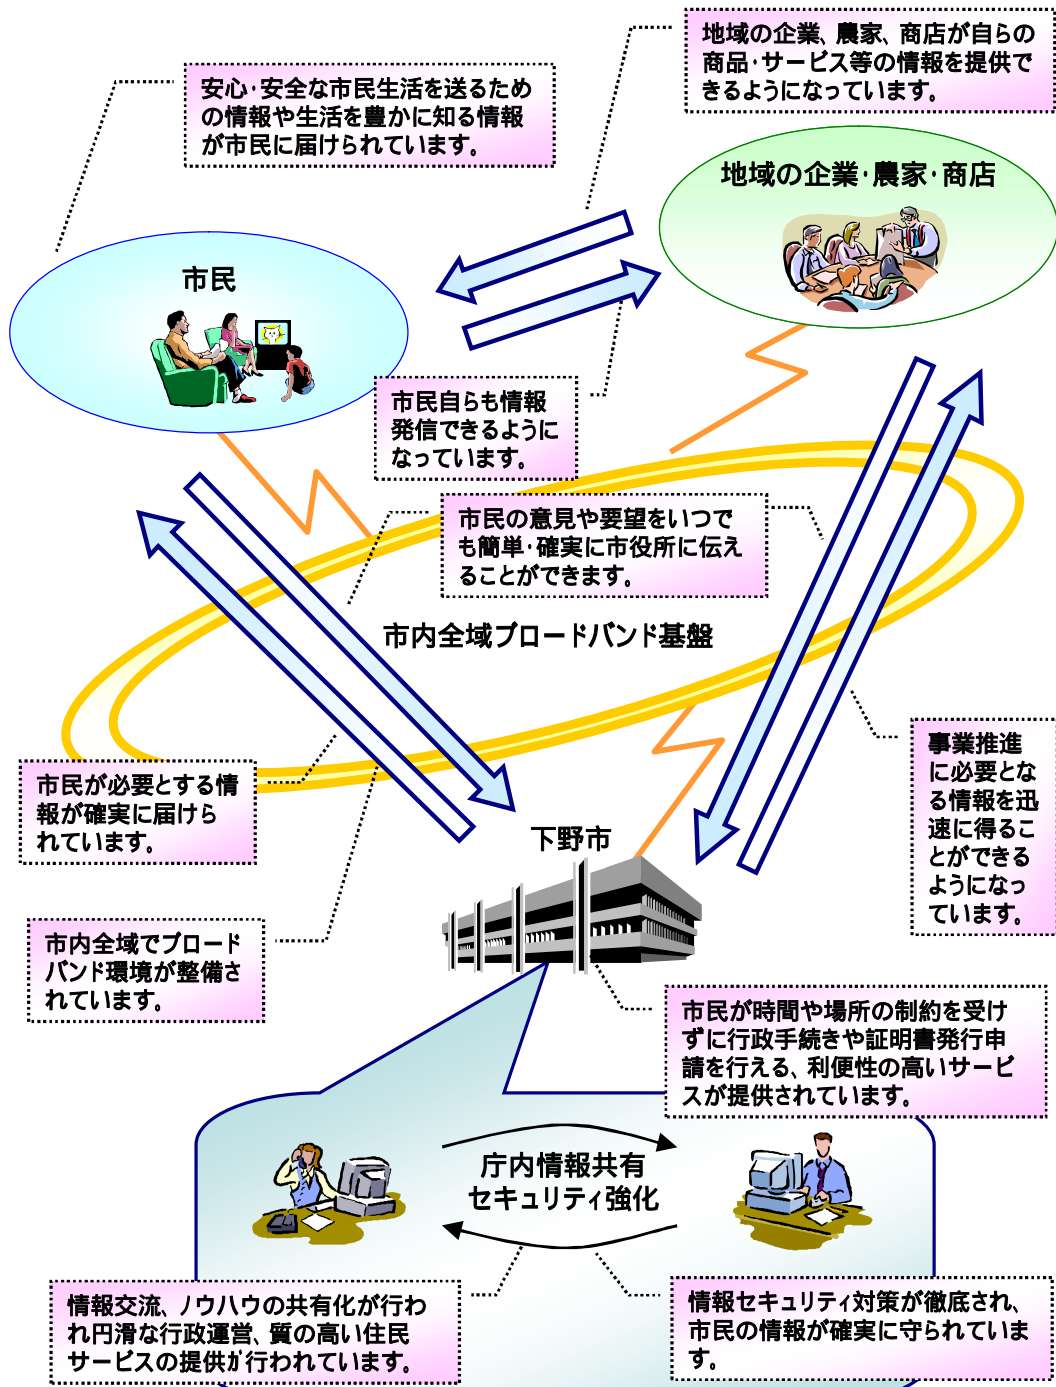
地域の企業、農家、商店が自らの商品・サービス等の情報を提供できるようになっています。

安心・安全な市民生活を送るための情報や生活を豊かに知る情報が市民に届けられています。

地域の企業・農家・商店

市民

市民自らも情報発信できるようになっています。

市民の意見や要望をいつでも簡単・確実に市役所に伝えることができます。

市内全域ブロードバンド基盤

事業推進に必要となる情報を迅速に得ることができるようになっています。

市民が必要とする情報が確実に届けられています。

下野市

市内全域でブロードバンド環境が整備されています。

市民が時間や場所の制約を受けずに行政手続きや証明書発行申請を行える、利便性の高いサービスが提供されています。

庁内情報共有
セキュリティ強化

情報交流、ノウハウの共有化が行われ円滑な行政運営、質の高い住民サービスの提供が行われています。

情報セキュリティ対策が徹底され、市民の情報が確実に守られています。